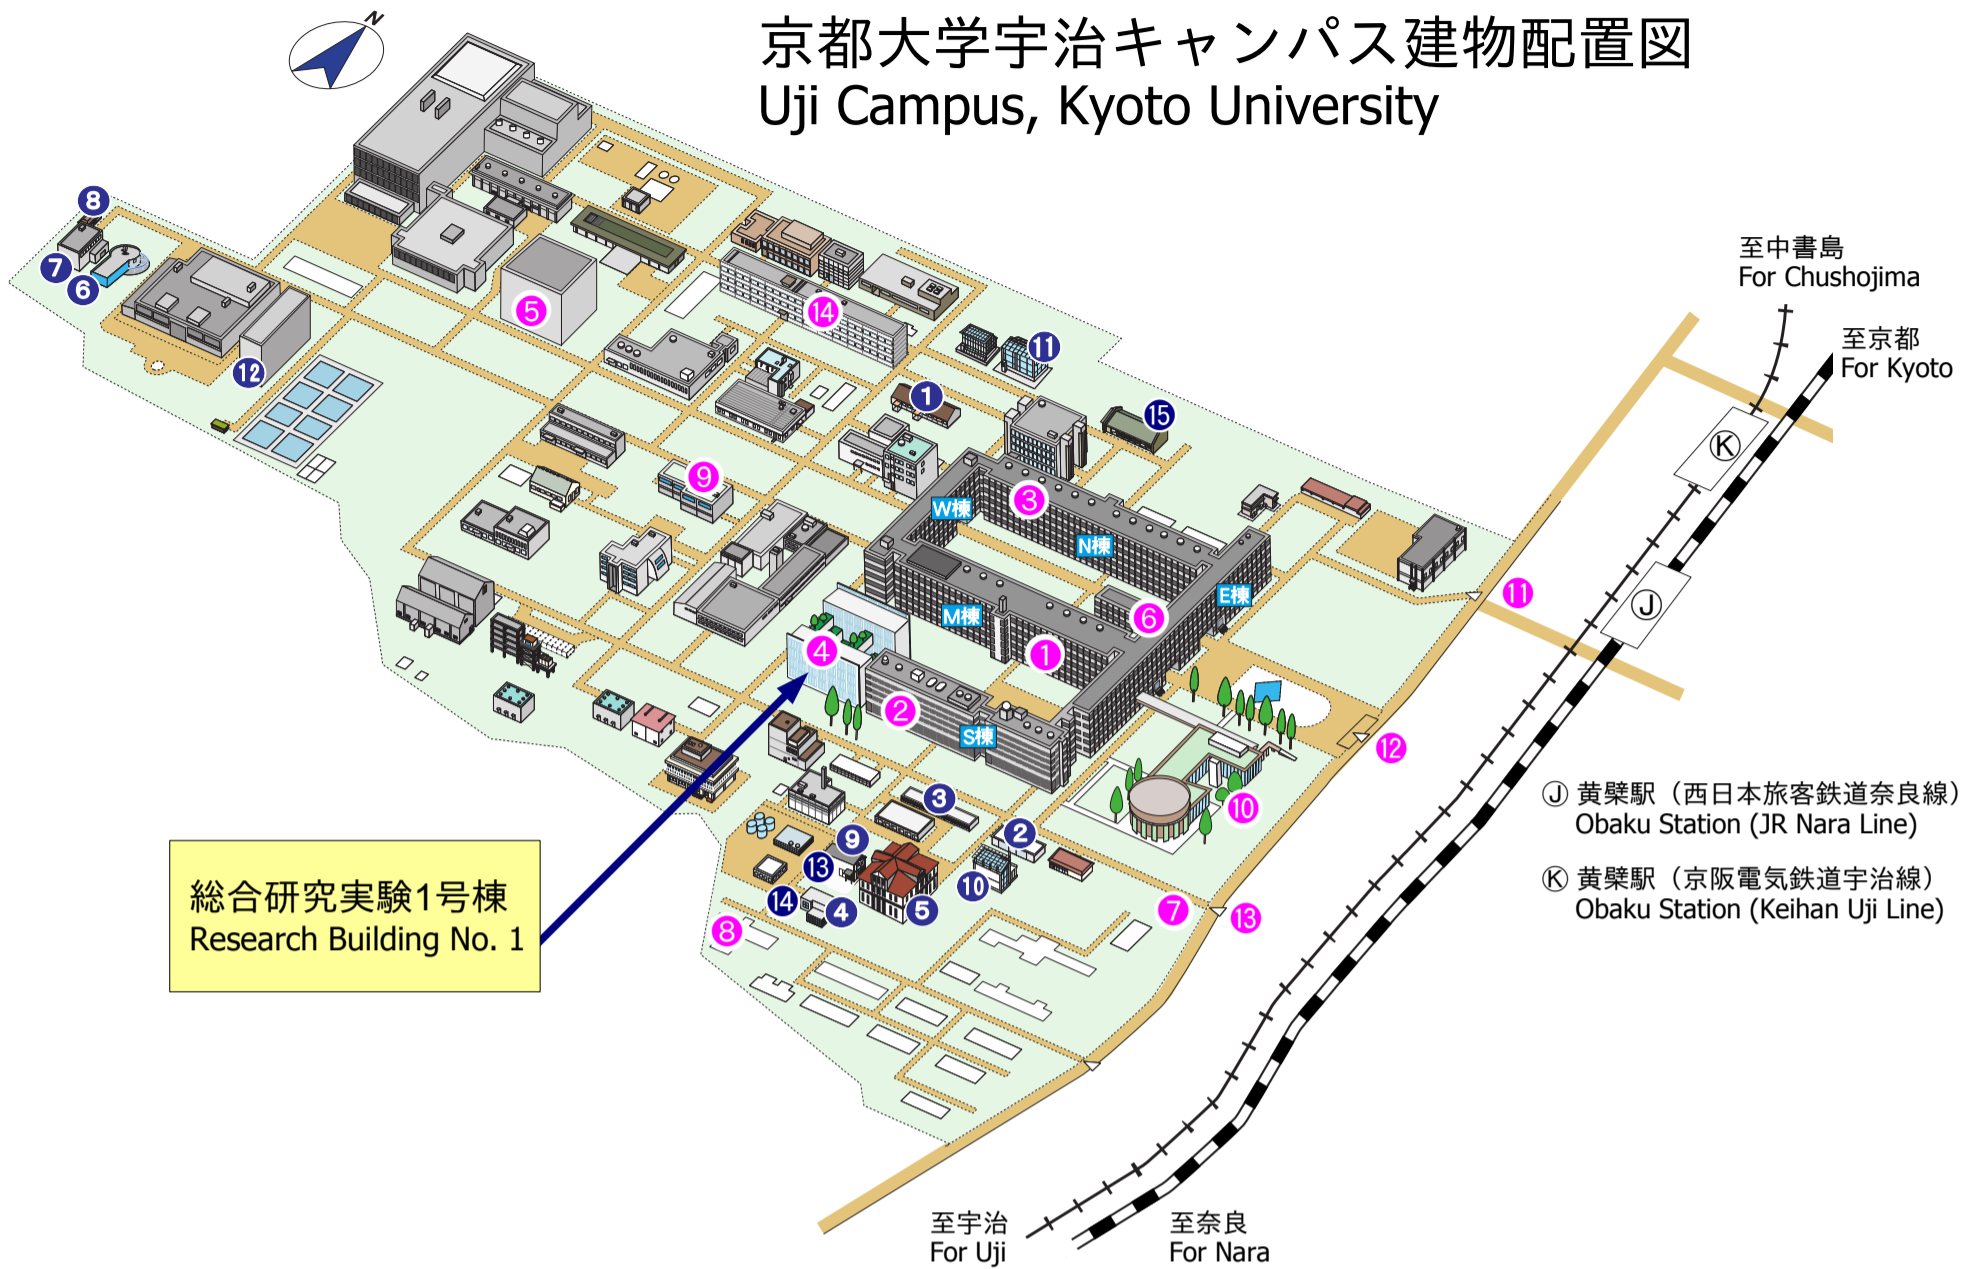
京都大学宇治キャンパス建物配置図
Uji Campus, Kyoto University

N

至中書島
For Chushojima

至京都
For Kyoto

8
7
6
12
5
14
11
1
15
9
3
W棟
N棟
E棟
M棟
6
1
4
2
S棟
11
12
3
9
2
13
10
10
14
4
5
7
13
8

K
J

総合研究実験1号棟
Research Building No. 1

Ⓙ 黄檗駅（西日本旅客鉄道奈良線）
Obaku Station (JR Nara Line)

Ⓚ 黄檗駅（京阪電気鉄道宇治線）
Obaku Station (Keihan Uji Line)

至宇治
For Uji

至奈良
For Nara